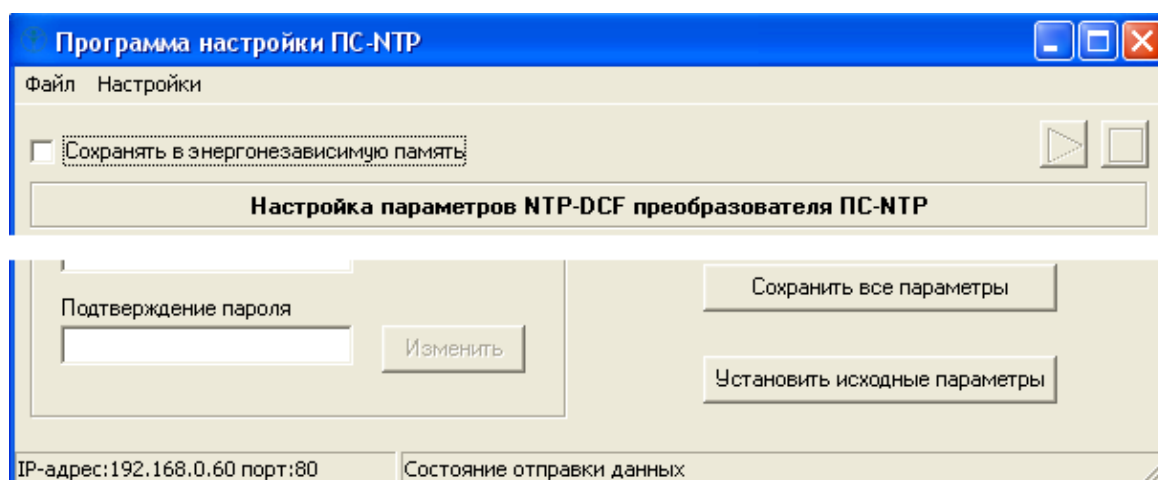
Программа настройки ПС-NTP

Файл Настройки

Сохранять в энергонезависимую память

Настройка параметров NTP-DCF преобразователя ПС-NTP

Подтверждение пароля

Изменить

Сохранить все параметры

Установить исходные параметры

IP-адрес:192.168.0.60 порт:80

Состояние отправки данных